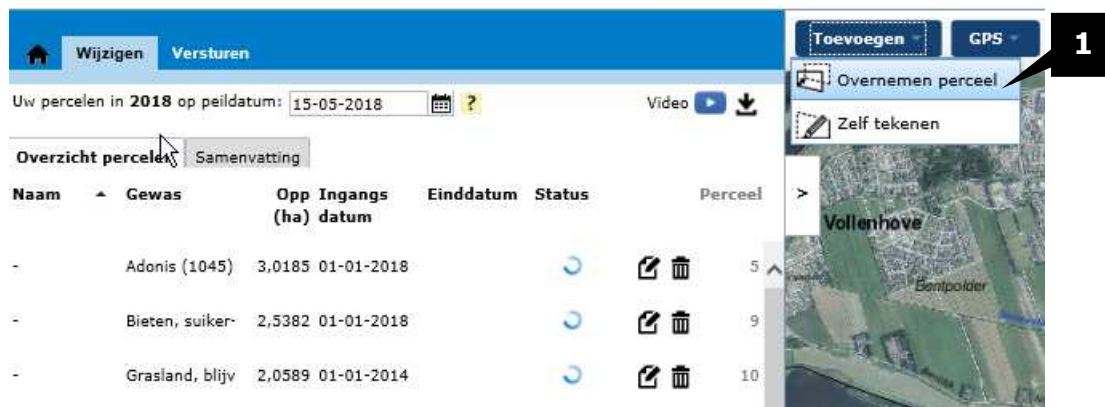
Wijzigen Versturen

Uw percelen in 2018 op peildatum: 15-05-2018 ?

Video

Overzicht percelen Samenvatting

| Naam | Gewas | Opp (ha) | Ingangs datum | Einddatum | Status | Perceel |
|---|---|---|---|---|---|---|
| - | Adonis (1045) | 3,0185 | 01-01-2018 | | | 5 |
| - | Bieten, suiker- | 2,5382 | 01-01-2018 | | | 9 |
| - | Grasland, blijv | 2,0589 | 01-01-2014 | | | 10 |

Toevoegen GPS

Overnemen perceel

Zelf tekenen

1

>

Vollenhove

Bentpolder